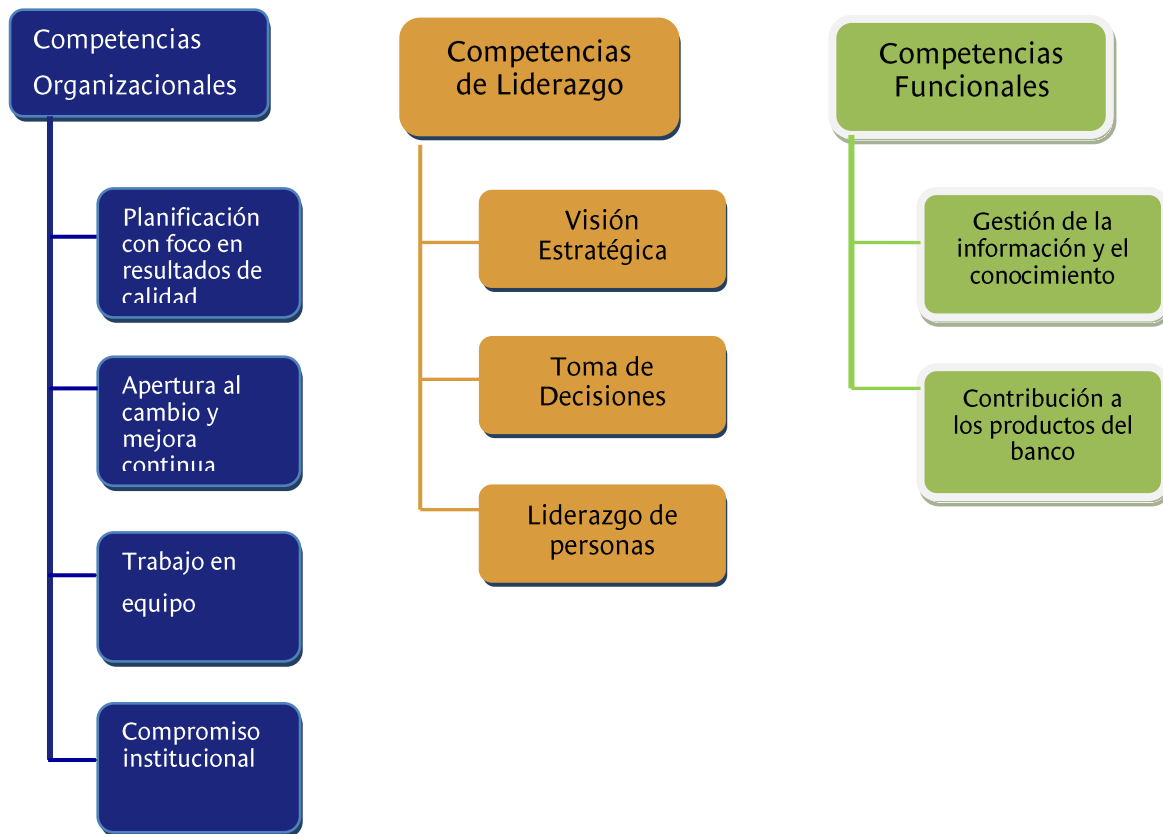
Competencias Organizacionales

Planificación con foco en resultados de calidad

Apertura al cambio y mejora continua

Trabajo en equipo

Compromiso institucional

Competencias de Liderazgo

Visión Estratégica

Toma de Decisiones

Liderazgo de personas

Competencias Funcionales

Gestión de la información y el conocimiento

Contribución a los productos del banco